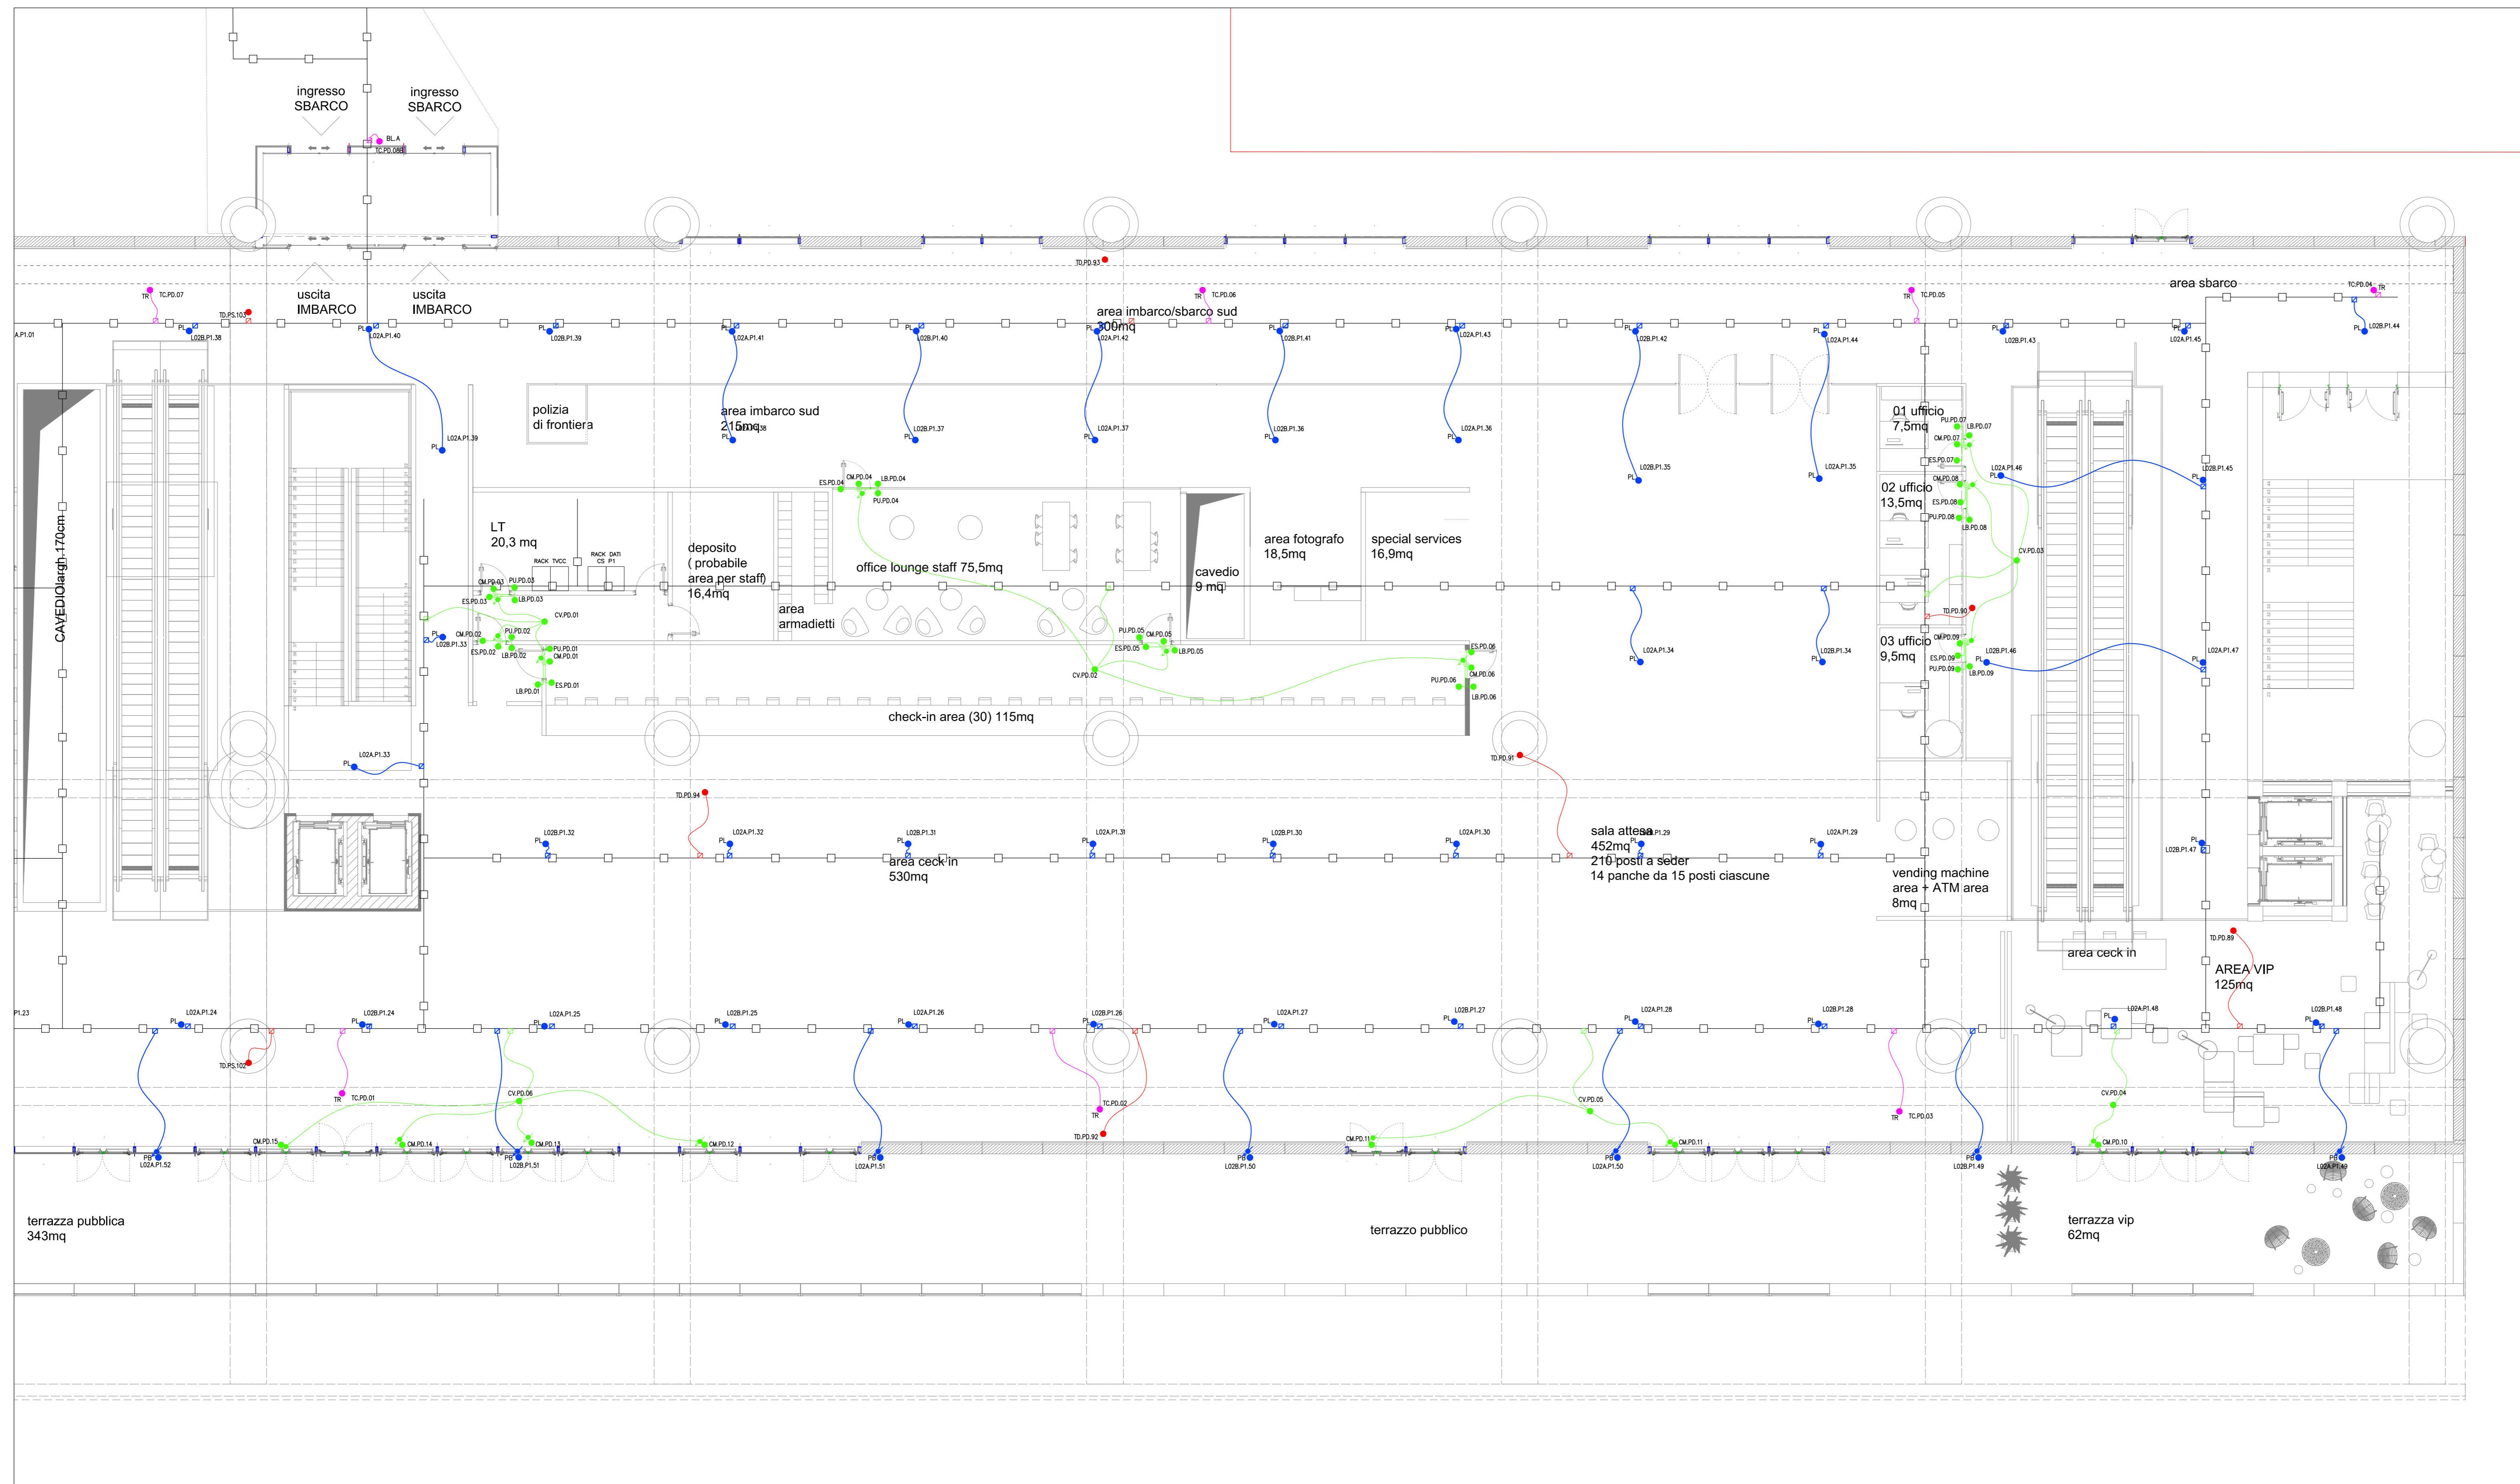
ingresso SBARCO

ingresso SBARCO

BL.A
TC.PD.08B

uscita IMBARCO

uscita IMBARCO

TD.PD.93

area imbarco/sbarco sud 300mq

area sbarco

TR TC.PD.07
TD.PS.103
TR TC.PD.06
TR TC.PD.05
TC.PD.04 TR

A.P1.01
L02B.P1.38
L02A.P1.40
L02B.P1.39
L02A.P1.41
L02B.P1.40
L02A.P1.42
L02B.P1.41
L02A.P1.43
L02B.P1.42
L02A.P1.44
L02B.P1.43
L02A.P1.45
L02B.P1.44

polizia di frontiera

area imbarco sud 215mq

L02A.P1.39
L02B.P1.37
L02A.P1.37
L02B.P1.36
L02A.P1.36
L02B.P1.35
L02A.P1.35

01 ufficio 7,5mq

02 ufficio 13,5mq

03 ufficio 9,5mq

CAVEDIO largh.170cm

LT 20,3 mq

RACK TVCC
RACK DATI CS P1

deposito ( probabile area per staff) 16,4mq

office lounge staff 75,5mq

area armadietti

cavedio 9 mq

area fotografo 18,5mq

special services 16,9mq

ES.PD.04 CM.PD.04 LB.PD.04 PU.PD.04
CM.PD.03 PU.PD.03 ES.PD.03 LB.PD.03 CV.PD.01
CM.PD.02 PU.PD.02 ES.PD.02 LB.PD.02 PU.PD.01 CM.PD.01 LB.PD.01 ES.PD.01
L02B.P1.33
PU.PD.05 CM.PD.05 ES.PD.05 LB.PD.05 CV.PD.02
ES.PD.06 PU.PD.06 CM.PD.06 LB.PD.06
PU.PD.07 LB.PD.07 CM.PD.07 ES.PD.07 CM.PD.08 ES.PD.08 PU.PD.08 LB.PD.08 CV.PD.03
TD.PD.90 CM.PD.09 ES.PD.09 PU.PD.09 LB.PD.09
L02A.P1.46 L02B.P1.45 L02B.P1.46 L02A.P1.47
L02A.P1.34 L02B.P1.34

check-in area (30) 115mq

L02A.P1.33
TD.PD.91
TD.PD.94

L02B.P1.32 L02A.P1.32 L02B.P1.31 L02A.P1.31 L02B.P1.30 L02A.P1.30 L02A.P1.29 L02B.P1.47

area ceck in 530mq

sala attesa 452mq 210 posti a seder 14 panche da 15 posti ciascune

vending machine area + ATM area 8mq

area ceck in

TD.PD.89

AREA VIP 125mq

P1.23 L02A.P1.24 L02B.P1.24 L02A.P1.25 L02B.P1.25 L02A.P1.26 L02B.P1.26 L02A.P1.27 L02B.P1.27 L02A.P1.28 L02B.P1.28 L02A.P1.48 L02B.P1.48

TD.PS.102 TR TC.PD.01 CV.PD.06 TC.PD.02 TR TD.PD.92 CV.PD.05 TR TC.PD.03 CV.PD.04

CM.PD.15 CM.PD.14 CM.PD.13 CM.PD.12 CM.PD.11 CM.PD.11 CM.PD.10

L02A.P1.52 L02B.P1.51 L02A.P1.51 L02B.P1.50 L02A.P1.50 L02B.P1.49 L02A.P1.49

terrazza pubblica 343mq

terrazzo pubblico

terrazza vip 62mq